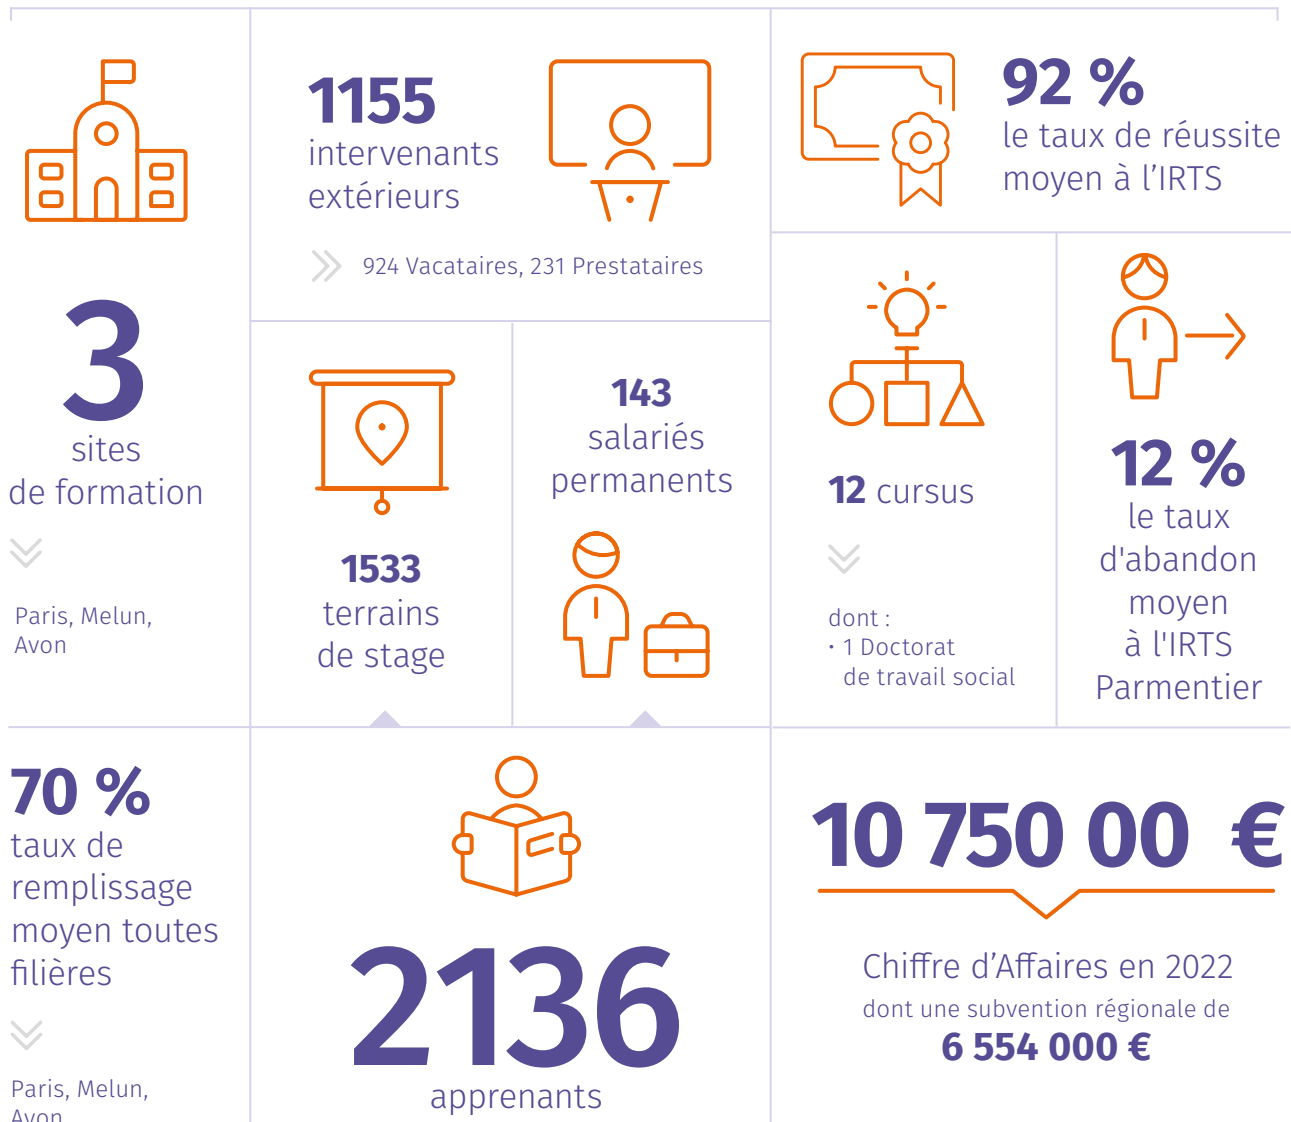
3
sites
de formation

Paris, Melun,
Avon

1155
intervenants
extérieurs

924 Vacataires, 231 Prestataires

92 %
le taux de réussite
moyen à l'IRTS

1533
terrains
de stage

143
salariés
permanents

12 cursus

dont :
• 1 Doctorat
de travail social

12 %
le taux
d'abandon
moyen
à l'IRTS
Parmentier

70 %
taux de
remplissage
moyen toutes
filières

Paris, Melun,
Avon

2136
apprenants

10 750 00 €

Chiffre d'Affaires en 2022
dont une subvention régionale de
6 554 000 €